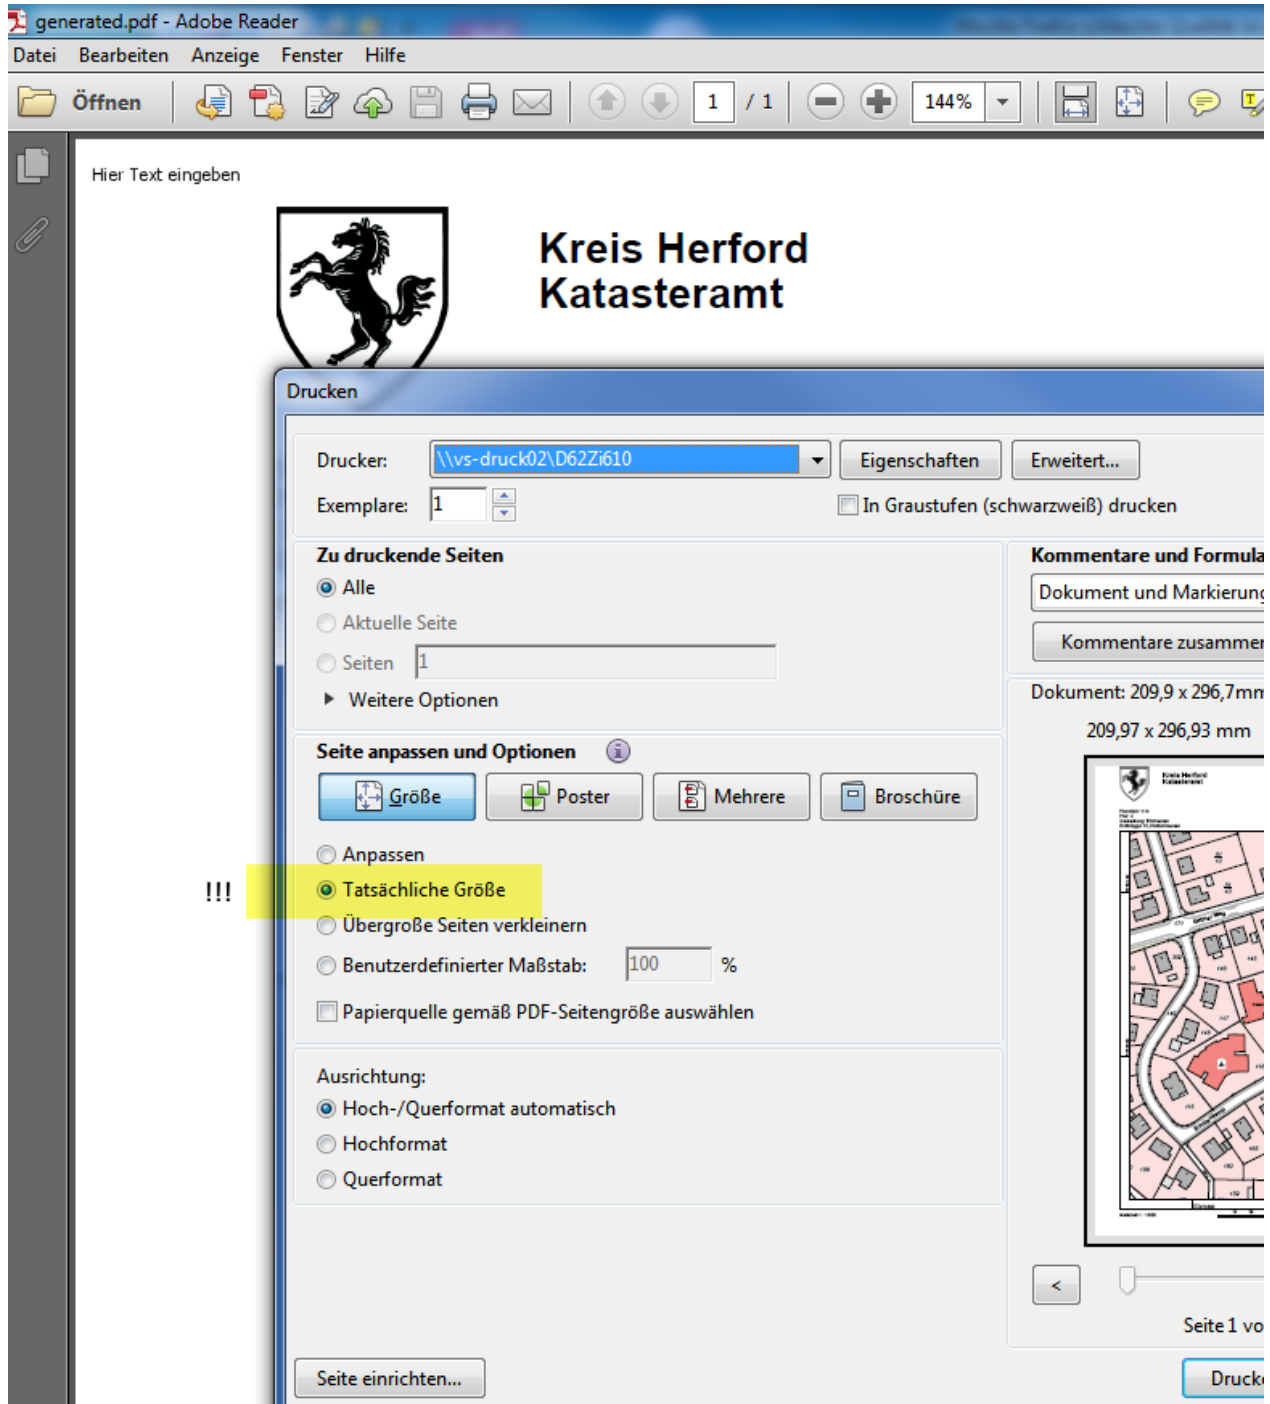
generated.pdf - Adobe Reader

Datei Bearbeiten Anzeige Fenster Hilfe

Öffnen 1 / 1 144%

Hier Text eingeben

Kreis Herford
Katasteramt

Drucken

Drucker: \\vs-druck02\D62Zi610 Eigenschaften Erweitert...

Exemplare: 1 In Graustufen (schwarzweiß) drucken

Zu druckende Seiten
Alle
Aktuelle Seite
Seiten 1
Weitere Optionen

Kommentare und Formula
Dokument und Markierung
Kommentare zusammen

Dokument: 209,9 x 296,7mm
209,97 x 296,93 mm

Seite anpassen und Optionen
Größe Poster Mehrere Broschüre

Anpassen
!!! Tatsächliche Größe
Übergroße Seiten verkleinern
Benutzerdefinierter Maßstab: 100 %
Papierquelle gemäß PDF-Seitengröße auswählen

Ausrichtung:
Hoch-/Querformat automatisch
Hochformat
Querformat

<

Seite 1 vo

Seite einrichten...

Druck